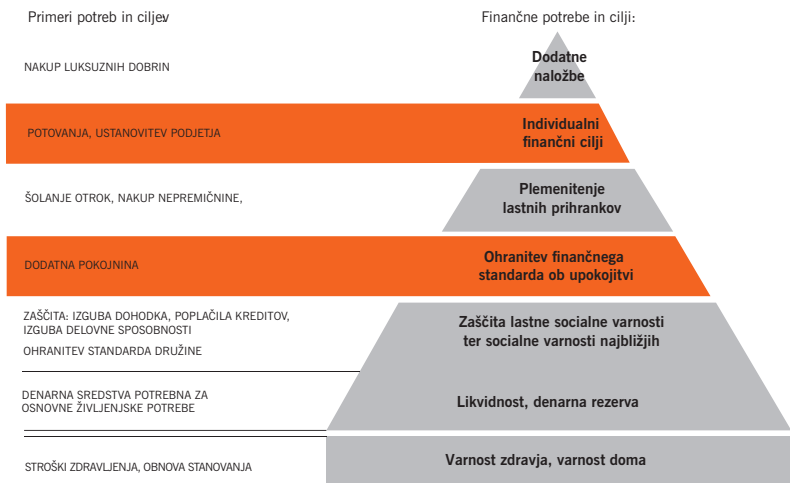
Primeri potreb in ciljev

Finančne potrebe in cilji:

NAKUP LUKSUZNIH DOBRIN

Dodatne naložbe

POTOVANJA, USTANOVITEV PODJETJA

Individualni finančni cilji

ŠOLANJE OTROK, NAKUP NEPREMIČNINE,

Plemenitenje lastnih prihrankov

DODATNA POKOJNINA

Ohranitev finančnega standarda ob upokojitvi

ZAŠČITA: IZGUBA DOHODKA, POPLAČILA KREDITOV, IZGUBA DELOVNE SPOSOBNOSTI

OHRANITEV STANDARDA DRUŽINE

Zaščita lastne socialne varnosti ter socialne varnosti najbližjih

DENARNA SREDSTVA POTREBNA ZA OSNOVNE ŽIVLJENJSKE POTREBE

Likvidnost, denarna rezerva

STROŠKI ZDRAVLJENJA, OBNOVA STANOVANJA

Varnost zdravja, varnost doma